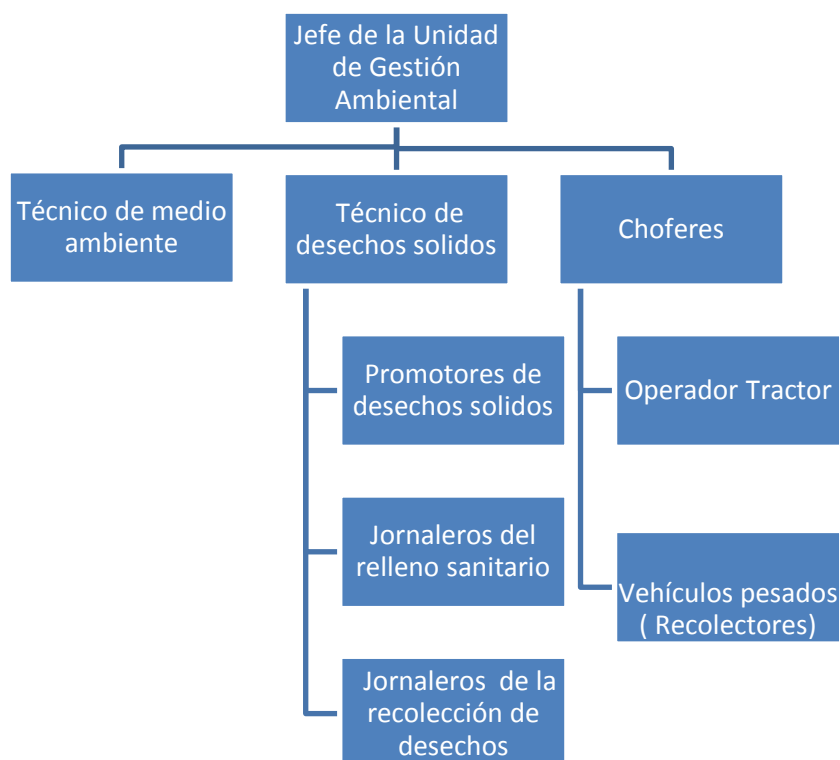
Jefe de la Unidad de Gestión Ambiental

Técnico de medio ambiente

Técnico de desechos solidos

Choferes

Promotores de desechos solidos

Jornaleros del relleno sanitario

Jornaleros de la recolección de desechos

Operador Tractor

Vehículos pesados ( Recolectores)